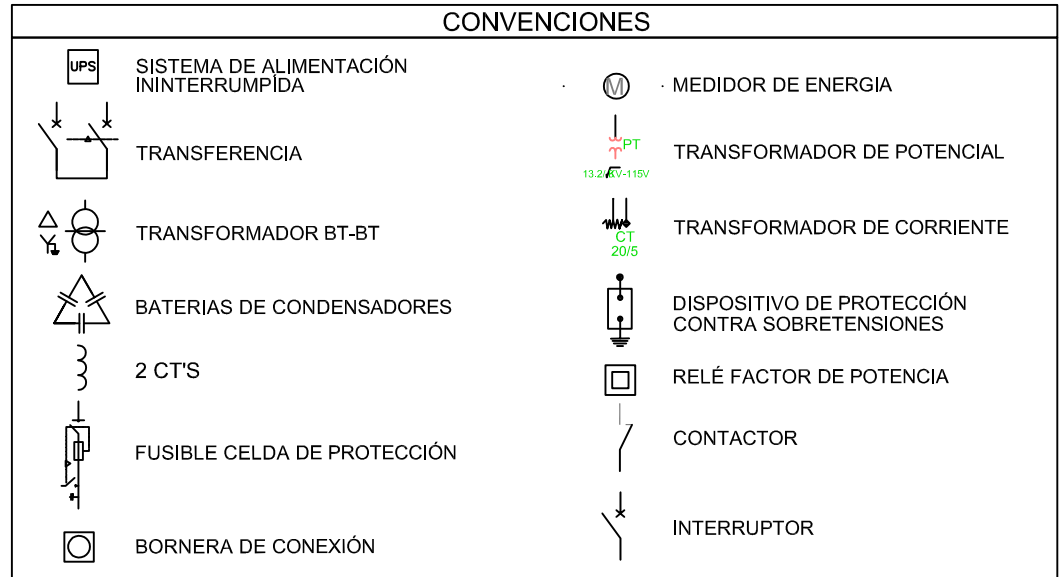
CONVENCIONES

UPS SISTEMA DE ALIMENTACIÓN ININTERRUMPÍDA

TRANSFERENCIA

TRANSFORMADOR BT-BT

BATERIAS DE CONDENSADORES

2 CT'S

FUSIBLE CELDA DE PROTECCIÓN

BORNERA DE CONEXIÓN

M MEDIDOR DE ENERGIA

PT
13.2KV-115V TRANSFORMADOR DE POTENCIAL

CT
20/5 TRANSFORMADOR DE CORRIENTE

DISPOSITIVO DE PROTECCIÓN CONTRA SOBRETENSIONES

RELÉ FACTOR DE POTENCIA

CONTACTOR

INTERRUPTOR